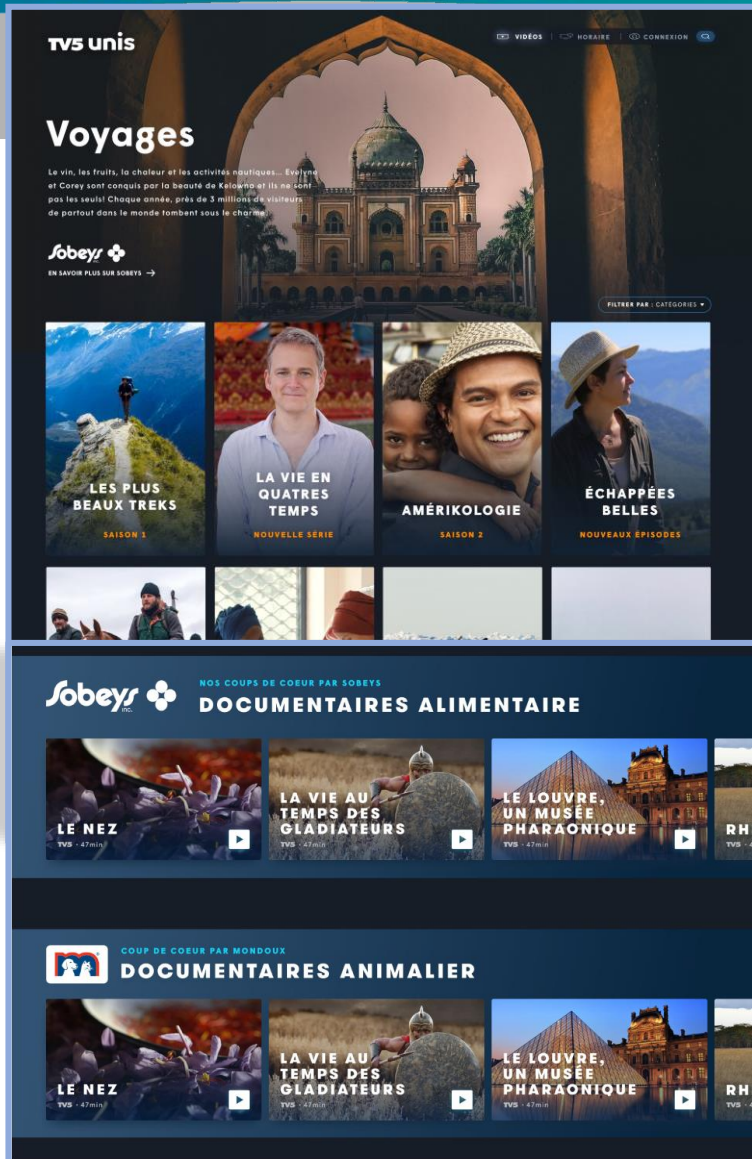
TV5 unis

VIDÉOS | HORAIRE | CONNEXION

Voyages

Le vin, les fruits, la chaleur et les activités nautiques... Evelyne et Corey sont conquis par la beauté de Kelowna et ils ne sont pas les seuls! Chaque année, près de 3 millions de visiteurs de partout dans le monde tombent sous le charme.

Sobeys

EN SAVOIR PLUS SUR SOBEYS →

FILTRER PAR | CATEGORIES ▾

LES PLUS BEAUX TREKS
SAISON 1

LA VIE EN QUATRES TEMPS
NOUVELLE SÉRIE

AMÉRIKOLOGIE
SAISON 2

ÉCHAPPÉES BELLES
NOUVEAUX EPISODES

Sobeys inc.

NOS COUPS DE COEUR PAR SOBEYS
DOCUMENTAIRES ALIMENTAIRE

LE NEZ
TV5 · 47min

LA VIE AU TEMPS DES GLADIATEURS
TV5 · 47min

LE LOUVRE, UN MUSÉE PHARAONIQUE
TV5 · 47min

RH
TV5 · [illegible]

COUP DE COEUR PAR MONDOUX
DOCUMENTAIRES ANIMALIER

LE NEZ
TV5 · 47min

LA VIE AU TEMPS DES GLADIATEURS
TV5 · 47min

LE LOUVRE, UN MUSÉE PHARAONIQUE
TV5 · 47min

RH
TV5 · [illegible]